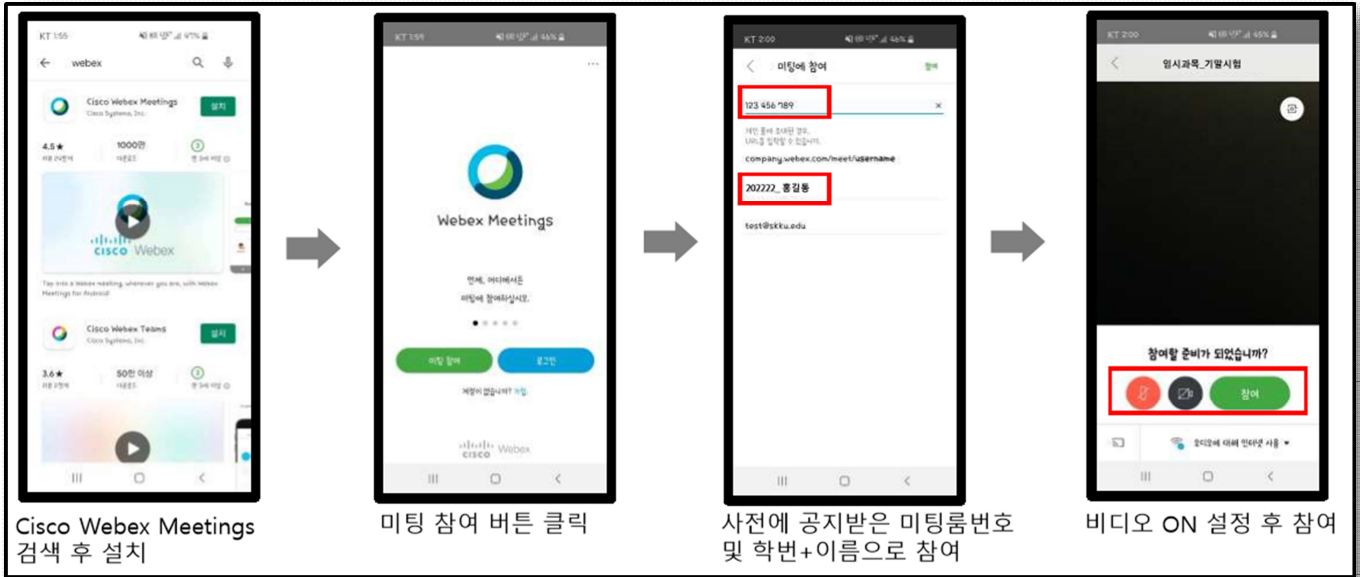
KT 1:55

webex

Cisco Webex Meetings
Cisco Systems, Inc.

설치

4.5★

1000만

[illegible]

cisco Webex

Tap into a Webex meeting, wherever you are, with Webex Meetings for Android!

Cisco Webex Teams
Cisco Systems, Inc.

설치

3.6★

50만 이상

Cisco Webex Meetings
검색 후 설치

KT 1:59

Webex Meetings

언제, 어디에서든
미팅에 참여하십시오.

미팅 참여

로그인

계정이 없습니까? 가입

cisco Webex

미팅 참여 버튼 클릭

KT 2:00

미팅에 참여

참여

123 456 789

개인 룸에 초대된 경우,
URL을 입력할 수 있습니다.

company.webex.com/meet/username

202222_홍길동

test@skku.edu

사전에 공지받은 미팅룸번호
및 학번+이름으로 참여

KT 2:00

임시과목_기말시험

참여할 준비가 되었습니까?

참여

오디오에 대해 인터넷 사용

비디오 ON 설정 후 참여